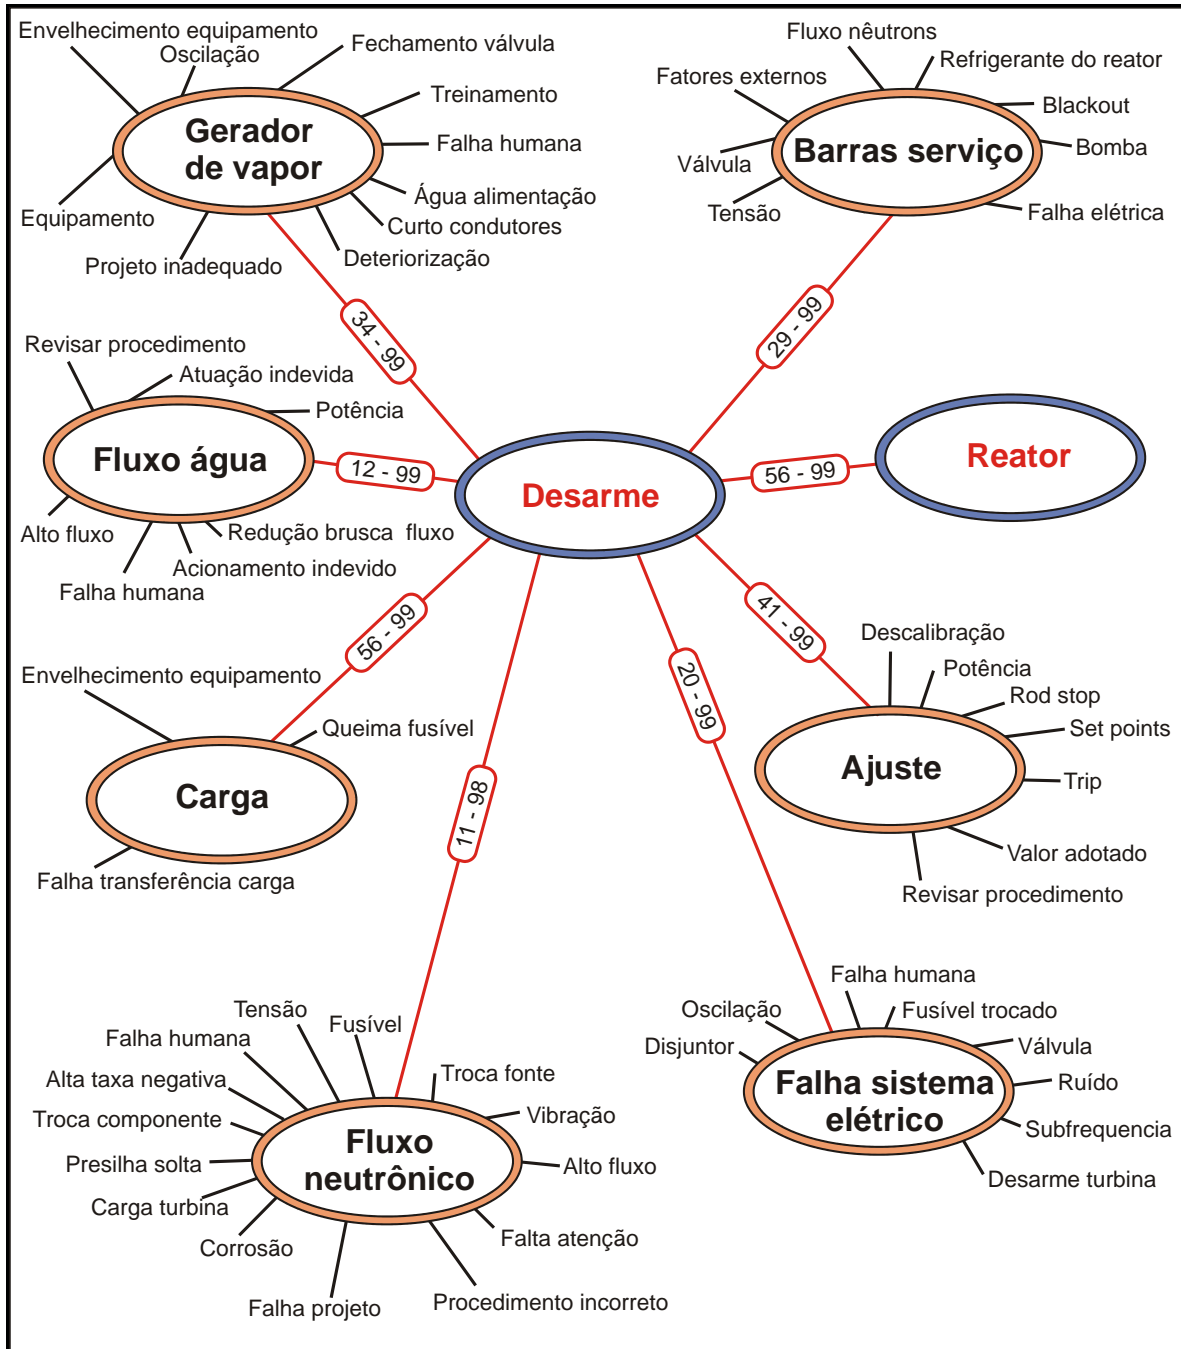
Envelhecimento equipamento
Oscilação
Fechamento válvula
Treinamento
Falha humana
Gerador de vapor
Água alimentação
Curto condutores
Deteriorização
Equipamento
Projeto inadequado

Fluxo nêutrons
Refrigerante do reator
Fatores externos
Blackout
Bomba
Barras serviço
Válvula
Tensão
Falha elétrica

34 - 99
29 - 99

Revisar procedimento
Atuação indevida
Potência
Fluxo água
12 - 99
Alto fluxo
Redução brusca fluxo
Acionamento indevido
Falha humana

Desarme
56 - 99
Reator

56 - 99
41 - 99
Envelhecimento equipamento
Queima fusível
Carga
Falha transferência carga

Descalibração
Potência
Rod stop
Set points
Ajuste
Trip
Valor adotado
Revisar procedimento

11 - 98
20 - 99

Falha humana
Oscilação
Fusível trocado
Disjuntor
Válvula
Falha sistema elétrico
Ruído
Subfrequencia
Desarme turbina

Tensão
Fusível
Falha humana
Alta taxa negativa
Troca fonte
Troca componente
Vibração
Fluxo neutrônico
Presilha solta
Alto fluxo
Carga turbina
Falta atenção
Corrosão
Falha projeto
Procedimento incorreto